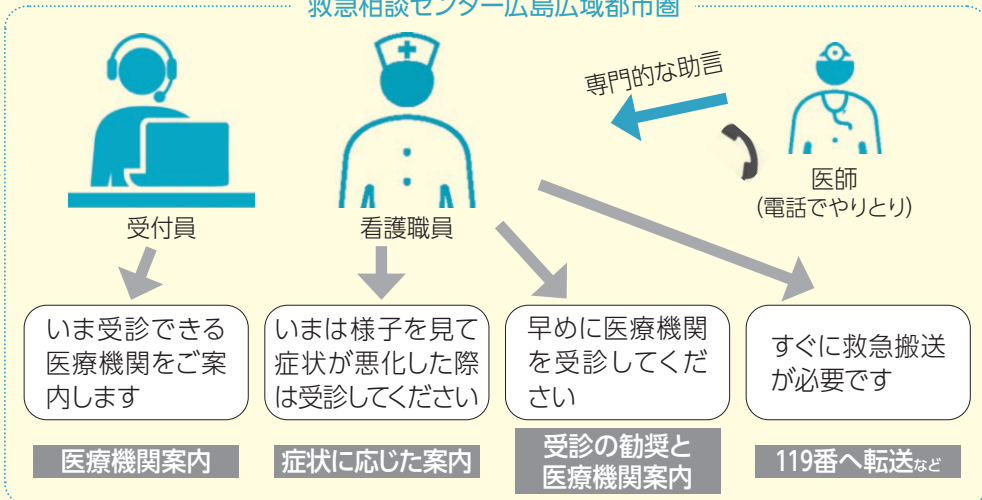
救急相談センター広島広域都市圏

専門的な助言

受付員

看護職員

医師
(電話でやりとり)

いま受診できる医療機関をご案内します

いまは様子を見て症状が悪化した際は受診してください

早めに医療機関を受診してください

すぐに救急搬送が必要です

医療機関案内

症状に応じた案内

受診の勧奨と医療機関案内

119番へ転送など